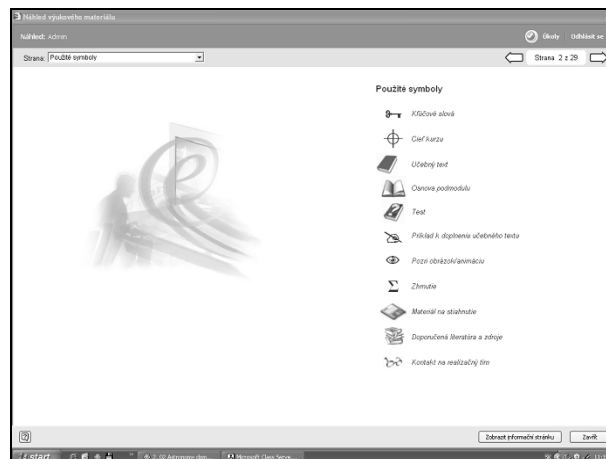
Náhled výukového materiálu

Náhled: Admin

Úkoly Odhlásit se

Strana: Použité symboly

Strana 2 z 29

Použité symboly

Kľúčové slová

Cieľ kurzu

Učebný text

Osnova podmodulu

Test

Príklad k doplneniu učebného textu

Pozri obrázok/animáciu

Zhrnutie

Materiál na stiahnutie

Doporučená literatúra a zdroje

Kontakt na realizačný tím

?

Zobrazit informační stránku

Zavřít

start

2. 02 Astronomy dom...

Microsoft Class Serve...

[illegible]